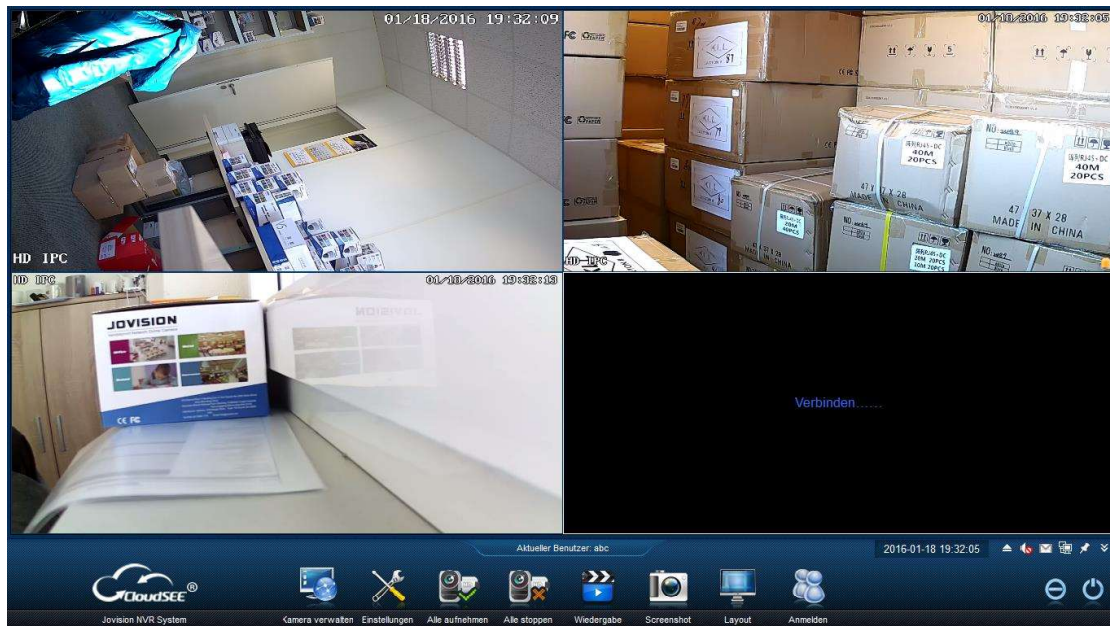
01/18/2016 19:32:09

HD 1PC

01/18/2016 19:32:05

FC

ALL
ST

40M
20PCS

47 37 X 28
MADE IN CHINA

47 X 28
CHINA

20M
40PCS

HD IPC

HD IPC

01/18/2016 19:32:13

JOVISION

CE FC

Verbinden......

Aktueller Benutzer: abc

2016-01-18 19:32:05

CloudSEE®

Jovision NVR System

Kamera verwalten

Einstellungen

Alle aufnehmen

Alle stoppen

Wiedergabe

Screenshot

Layout

Anmelden